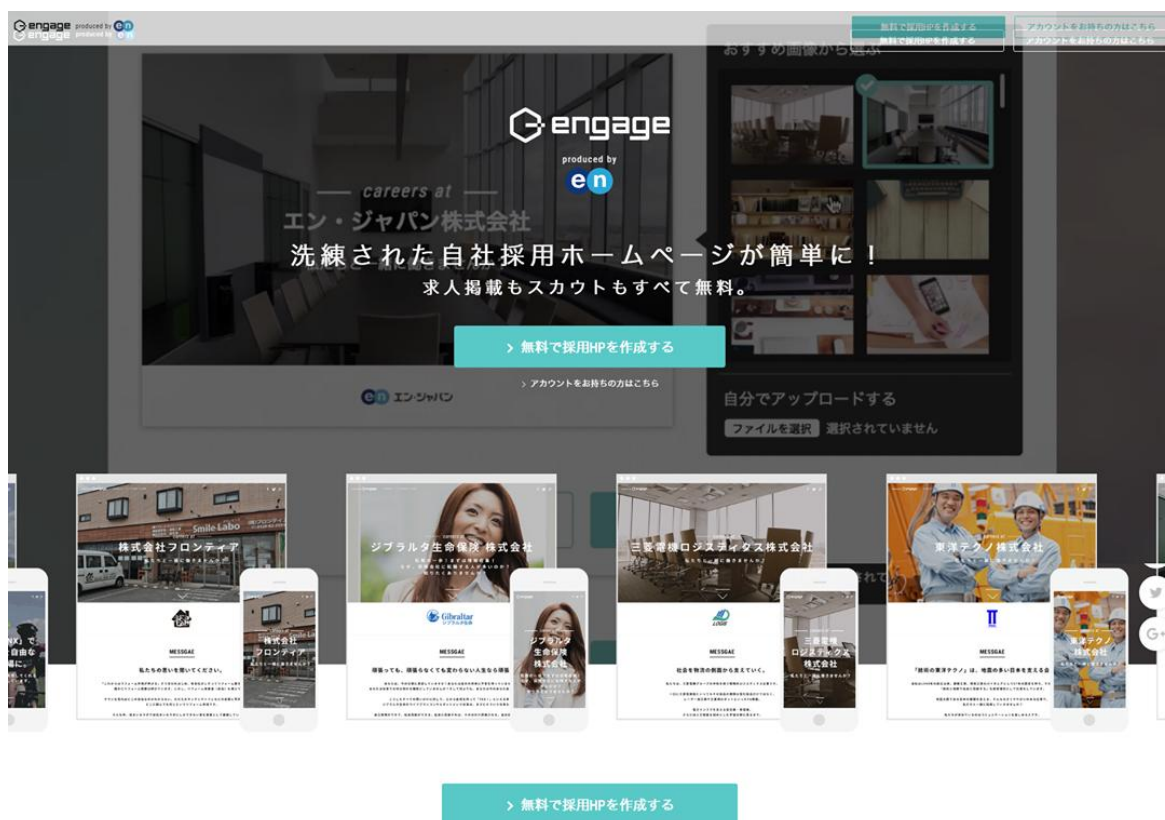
engage produced by en

無料で採用HPを作成する

アカウントをお持ちの方はこちら

おすすめ画像から選ぶ

engage

produced by

en

— careers at —

エン・ジャパン株式会社

洗練された自社採用ホームページが簡単に！

求人掲載もスカウトもすべて無料。

> 無料で採用HPを作成する

> アカウントをお持ちの方はこちら

en エン・ジャパン

自分でアップロードする

ファイルを選択 選択されていません

株式会社フロンティア

株式会社 フロンティア

MESSGAE

私たちの思いを聞いてください。

ジブラルタ生命保険株式会社

Gibraltar ジブラルタ生命

ジブラルタ 生命保険 株式会社

MESSGAE

頑張っても、頑張らなくても変わらない人生なら頑張

三菱電機ロジスティクス株式会社

三菱電機 ロジスティクス 株式会社

MESSGAE

社会を物流の側面から支えていく。

東洋テクノ株式会社

東洋テクノ 株式会社

MESSGAE

「技術の東洋テクノ」は、地震の多い日本を支える会

> 無料で採用HPを作成する